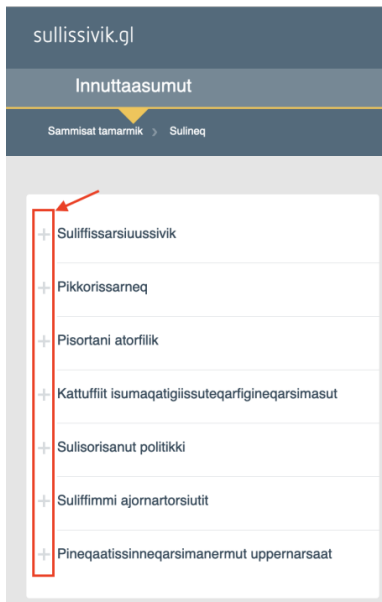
sullissivik.gl

Innuttaasumut

Sammisat tamarmik › Sulineq

+ Suliffissarsiuussivik

+ Pikkorissarneq

+ Pisortani atorfilik

+ Kattuffiit isumaqatigiissuteqarfigineqarsimasut

+ Sulisorisanut politikki

+ Suliffimmi ajornartorsiutit

+ Pineqaatissinneqarsimanermut uppernarsaat